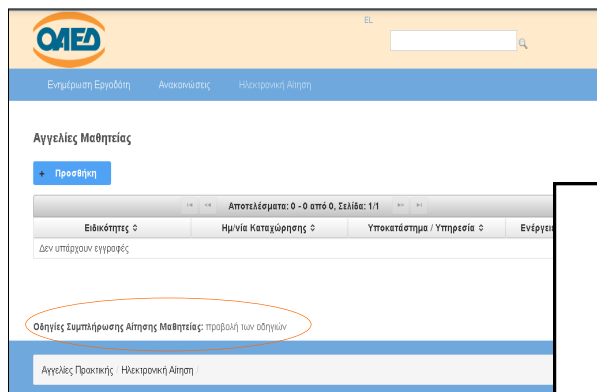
ΟΑΕΔ

EL

Ενημέρωση Εργοδότη Ανακοινώσεις Ηλεκτρονική Αίτηση

Αγγελίες Μαθητείας

+ Προσθήκη

Αποτελέσματα: 0 - 0 από 0, Σελίδα: 1/1

| Ειδικότητες ⇕ | Ημ/νία Καταχώρησης ⇕ | Υποκατάστημα / Υπηρεσία ⇕ | Ενέργει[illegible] |
|---|---|---|---|
| Δεν υπάρχουν εγγραφές | | | |

Οδηγίες Συμπλήρωσης Αίτησης Μαθητείας: προβολή των οδηγιών

Αγγελίες Πρακτικής / Ηλεκτρονική Αίτηση /